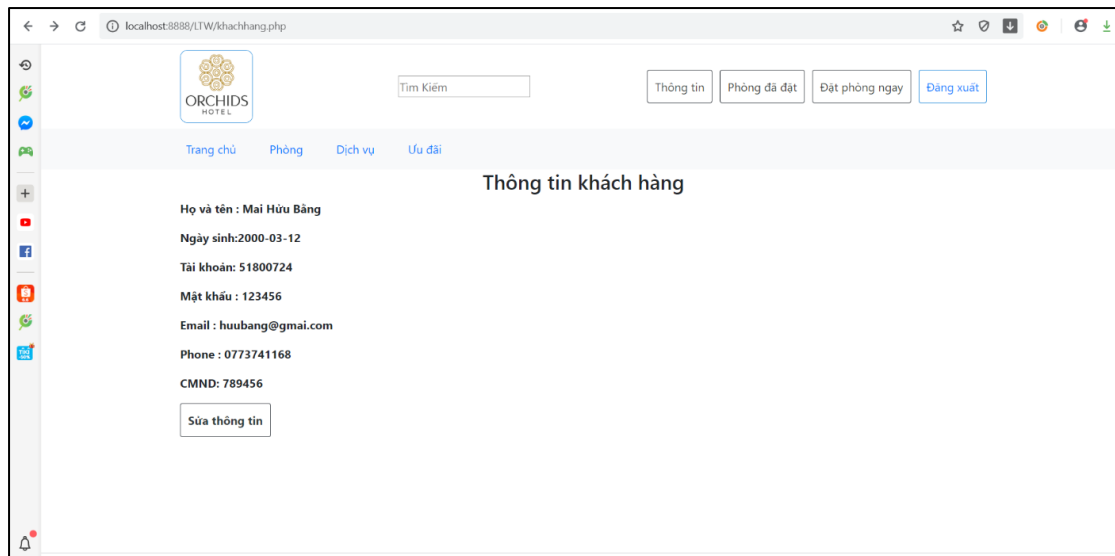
localhost:8888/LTW/khachhang.php

ORCHIDS
HOTEL

Tìm Kiếm

Thông tin | Phòng đã đặt | Đặt phòng ngay | Đăng xuất

Trang chủ Phòng Dịch vụ Ưu đãi

Thông tin khách hàng

Họ và tên : Mai Hữu Bằng

Ngày sinh:2000-03-12

Tài khoản: 51800724

Mật khẩu : 123456

Email : huubang@gmail.com

Phone : 0773741168

CMND: 789456

Sửa thông tin